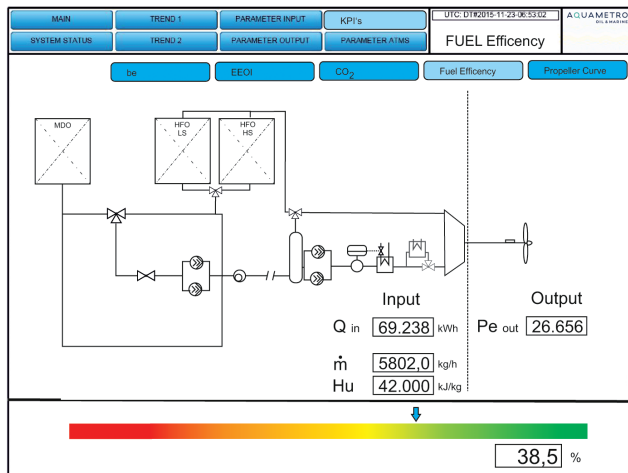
MAIN
TREND 1
PARAMETER INPUT
KPI's
UTC: DT#2015-11-23-06:53:02
AQUAMETRO OIL & MARINE
SYSTEM STATUS
TREND 2
PARAMETER OUTPUT
PARAMETER ATMS
FUEL Efficency

be
EEOI
$CO_2$
Fuel Efficency
Propeller Curve

MDO
HFO LS
HFO HS

Input
Output

Q in 69.238 kWh
Pe out 26.656

$\dot{m}$ 5802,0 kg/h
Hu 42.000 kJ/kg

38,5 %